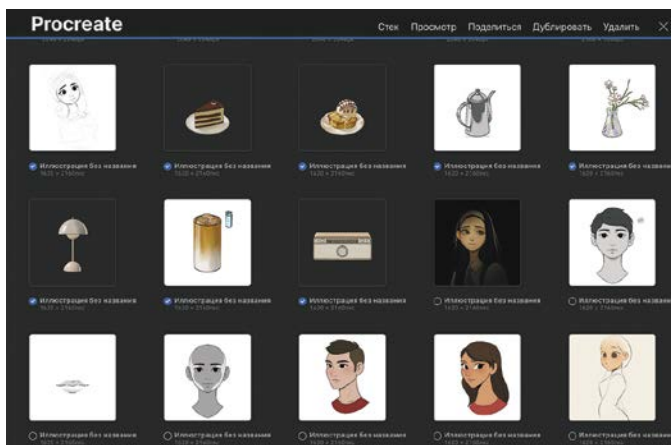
Procreate

Стек Просмотр Поделиться Дублировать Удалить

Иллюстрация без названия
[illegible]

Иллюстрация без названия
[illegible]

Иллюстрация без названия
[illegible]

Иллюстрация без названия
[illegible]

Иллюстрация без названия
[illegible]

Иллюстрация без названия
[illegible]

Иллюстрация без названия
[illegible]

Иллюстрация без названия
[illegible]

Иллюстрация без названия
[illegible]

Иллюстрация без названия
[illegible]

Иллюстрация без названия
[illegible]

Иллюстрация без названия
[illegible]

Иллюстрация без названия
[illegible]

Иллюстрация без названия
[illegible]

Иллюстрация без названия
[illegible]